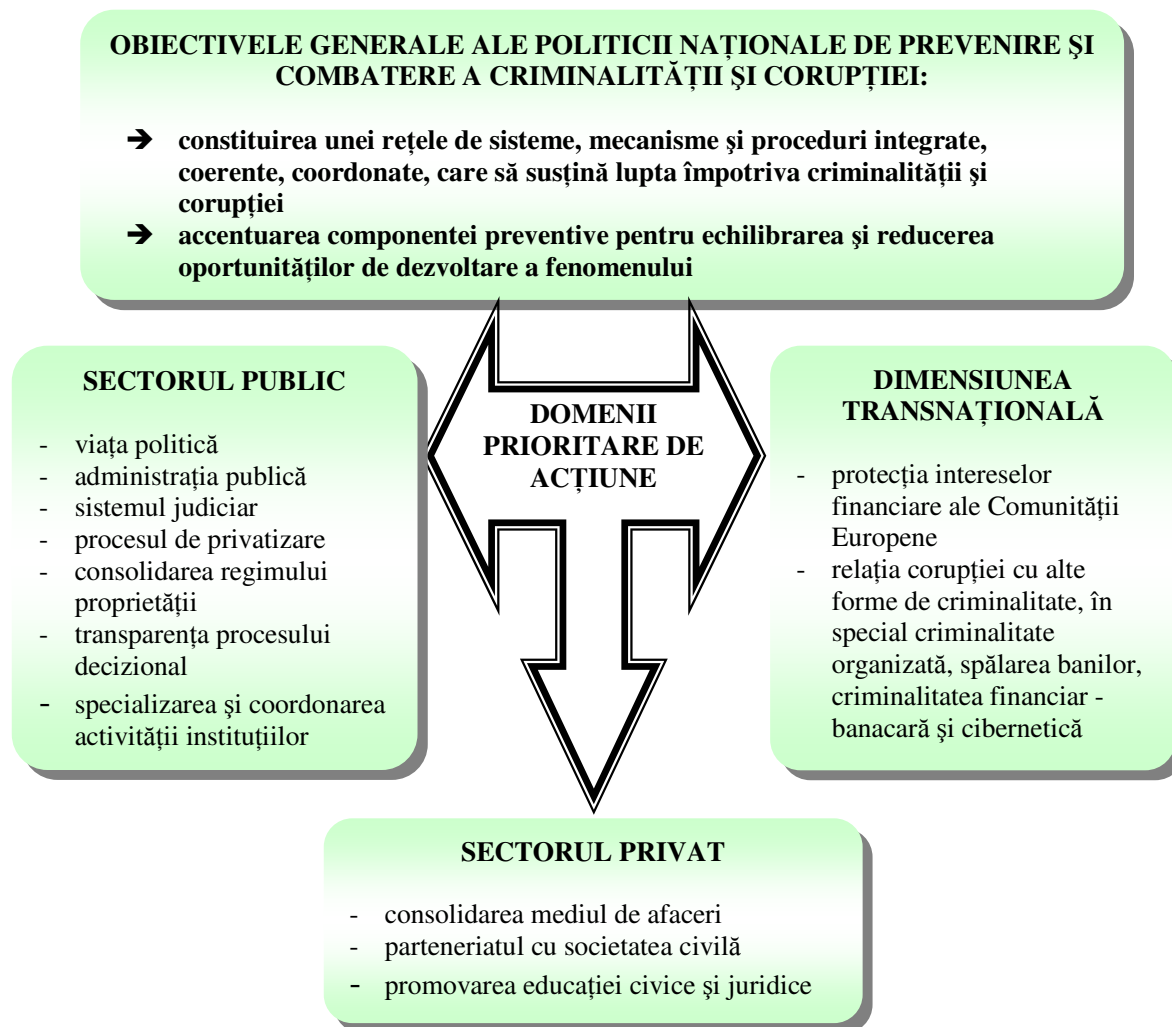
OBIECTIVELE GENERALE ALE POLITICII NAȚIONALE DE PREVENIRE ŞI COMBATERE A CRIMINALITĂȚII ŞI CORUPȚIEI:

➔ constituirea unei rețele de sisteme, mecanisme şi proceduri integrate, coerente, coordonate, care să susțină lupta împotriva criminalității şi corupției
➔ accentuarea componentei preventive pentru echilibrarea şi reducerea oportunităților de dezvoltare a fenomenului

SECTORUL PUBLIC

- viața politică
- administrația publică
- sistemul judiciar
- procesul de privatizare
- consolidarea regimului proprietății
- transparența procesului decizional
- specializarea şi coordonarea activității instituțiilor

DOMENII PRIORITARE DE ACȚIUNE

DIMENSIUNEA TRANSNAȚIONALĂ

- protecția intereselor financiare ale Comunității Europene
- relația corupției cu alte forme de criminalitate, în special criminalitate organizată, spălarea banilor, criminalitatea financiar - banacară şi cibernetică

SECTORUL PRIVAT

- consolidarea mediul de afaceri
- parteneriatul cu societatea civilă
- promovarea educației civice şi juridice